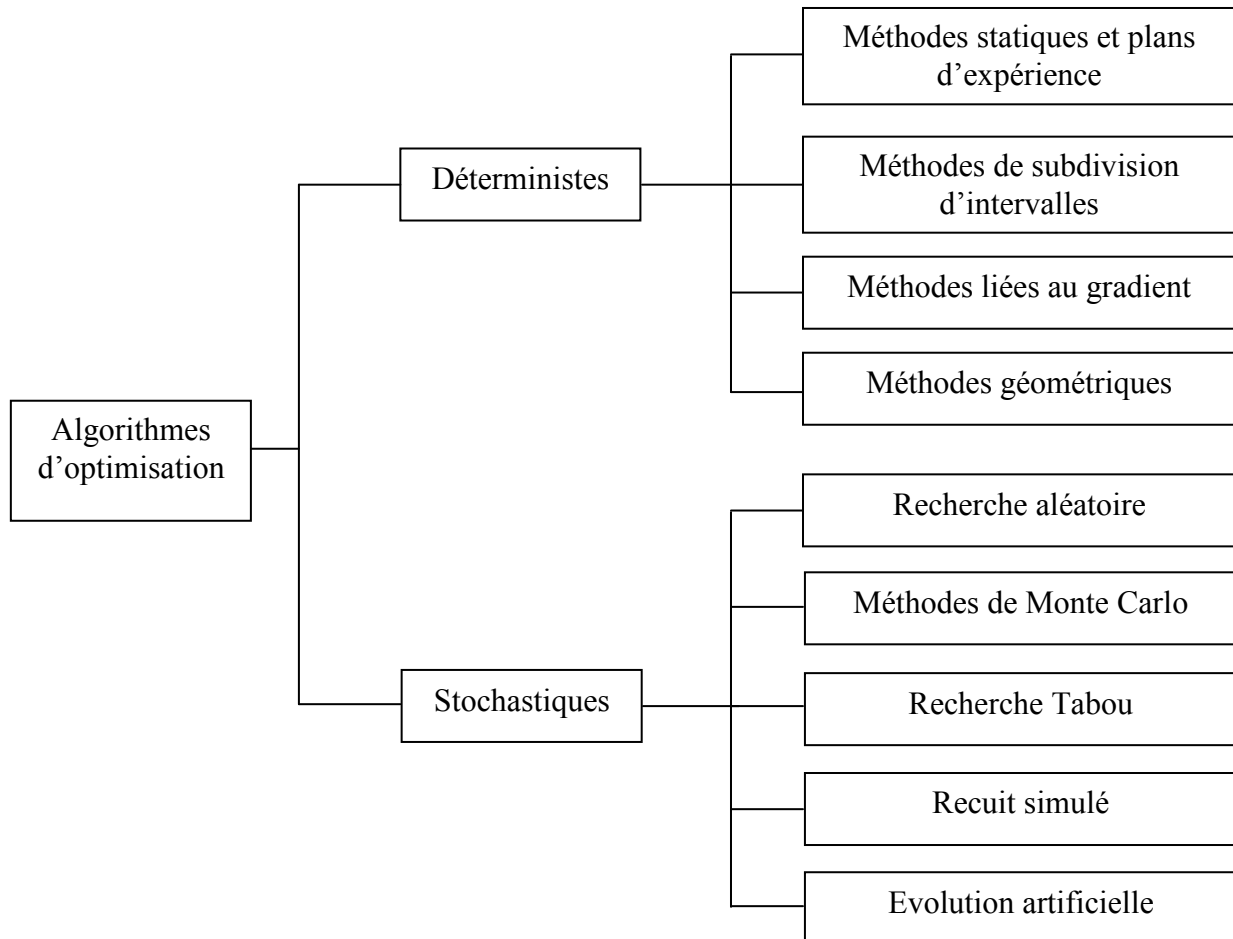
Algorithmes d'optimisation

Déterministes

Méthodes statiques et plans d'expérience

Méthodes de subdivision d'intervalles

Méthodes liées au gradient

Méthodes géométriques

Stochastiques

Recherche aléatoire

Méthodes de Monte Carlo

Recherche Tabou

Recuit simulé

Evolution artificielle